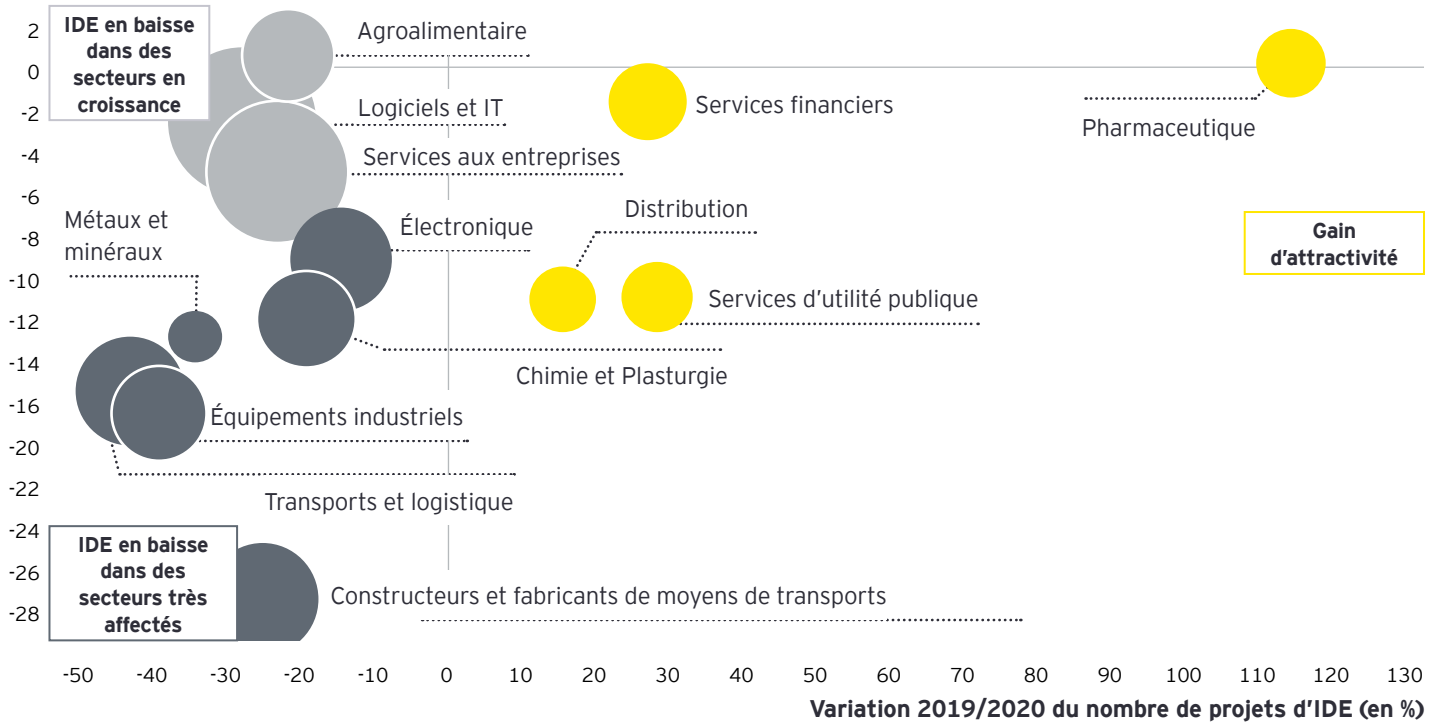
IDE en baisse dans des secteurs en croissance

Agroalimentaire

Logiciels et IT

Services aux entreprises

Services financiers

Pharmaceutique

Métaux et minéraux

Électronique

Distribution

Gain d'attractivité

Services d'utilité publique

Chimie et Plasturgie

Équipements industriels

Transports et logistique

IDE en baisse dans des secteurs très affectés

Constructeurs et fabricants de moyens de transports

2
0
-2
-4
-6
-8
-10
-12
-14
-16
-18
-20
-22
-24
-26
-28

-50 -40 -30 -20 -10 0 10 20 30 40 50 60 70 80 90 100 110 120 130

Variation 2019/2020 du nombre de projets d'IDE (en %)